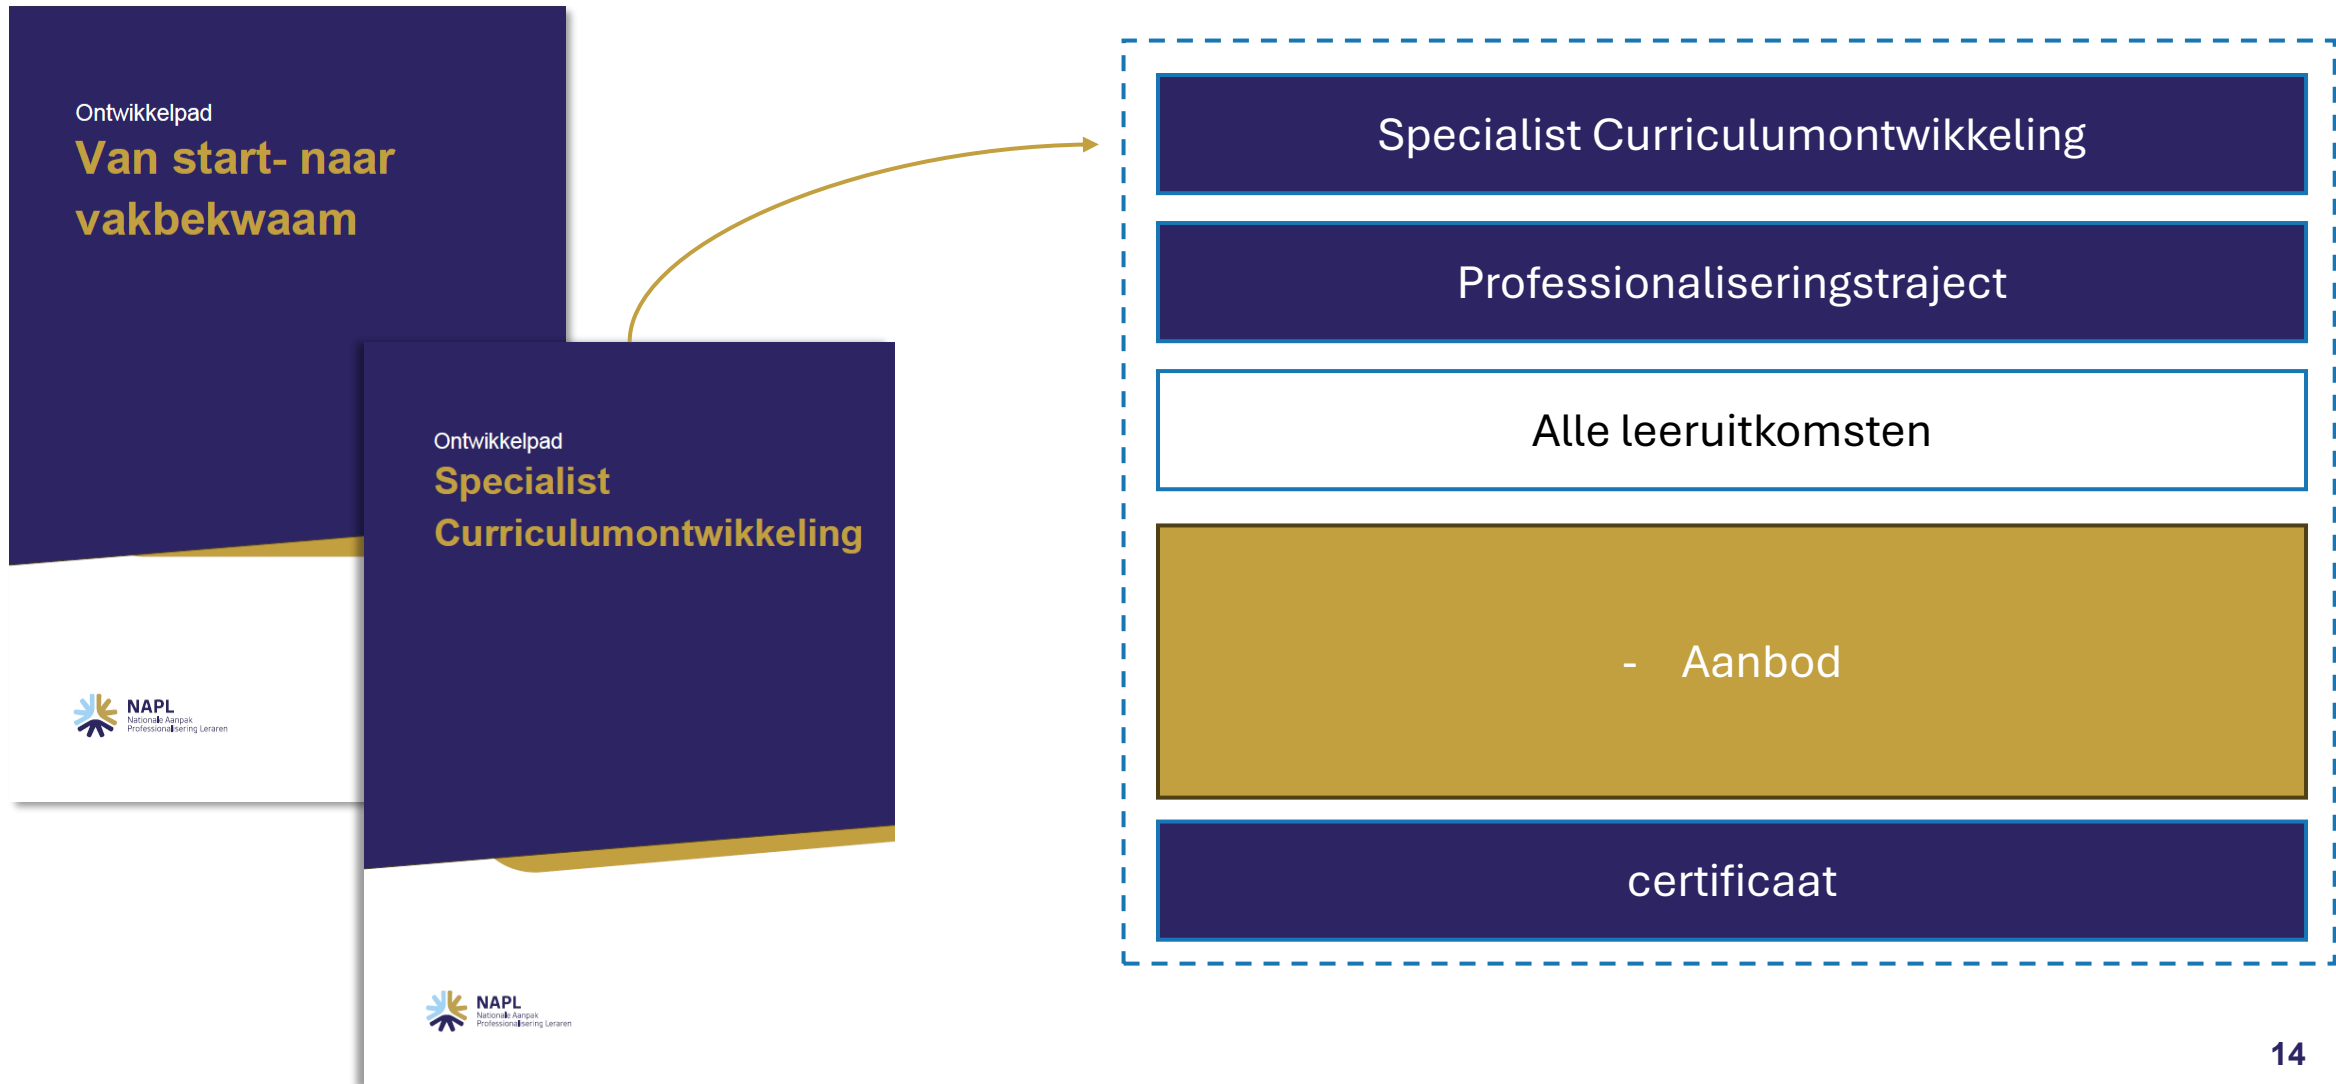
Ontwikkelpad
Van start- naar vakbekwaam

NAPL
Nationale Aanpak Professionalisering Leraren

Ontwikkelpad
Specialist Curriculumontwikkeling

NAPL
Nationale Aanpak Professionalisering Leraren

Specialist Curriculumontwikkeling

Professionaliseringstraject

Alle leeruitkomsten

- Aanbod

certificaat

14